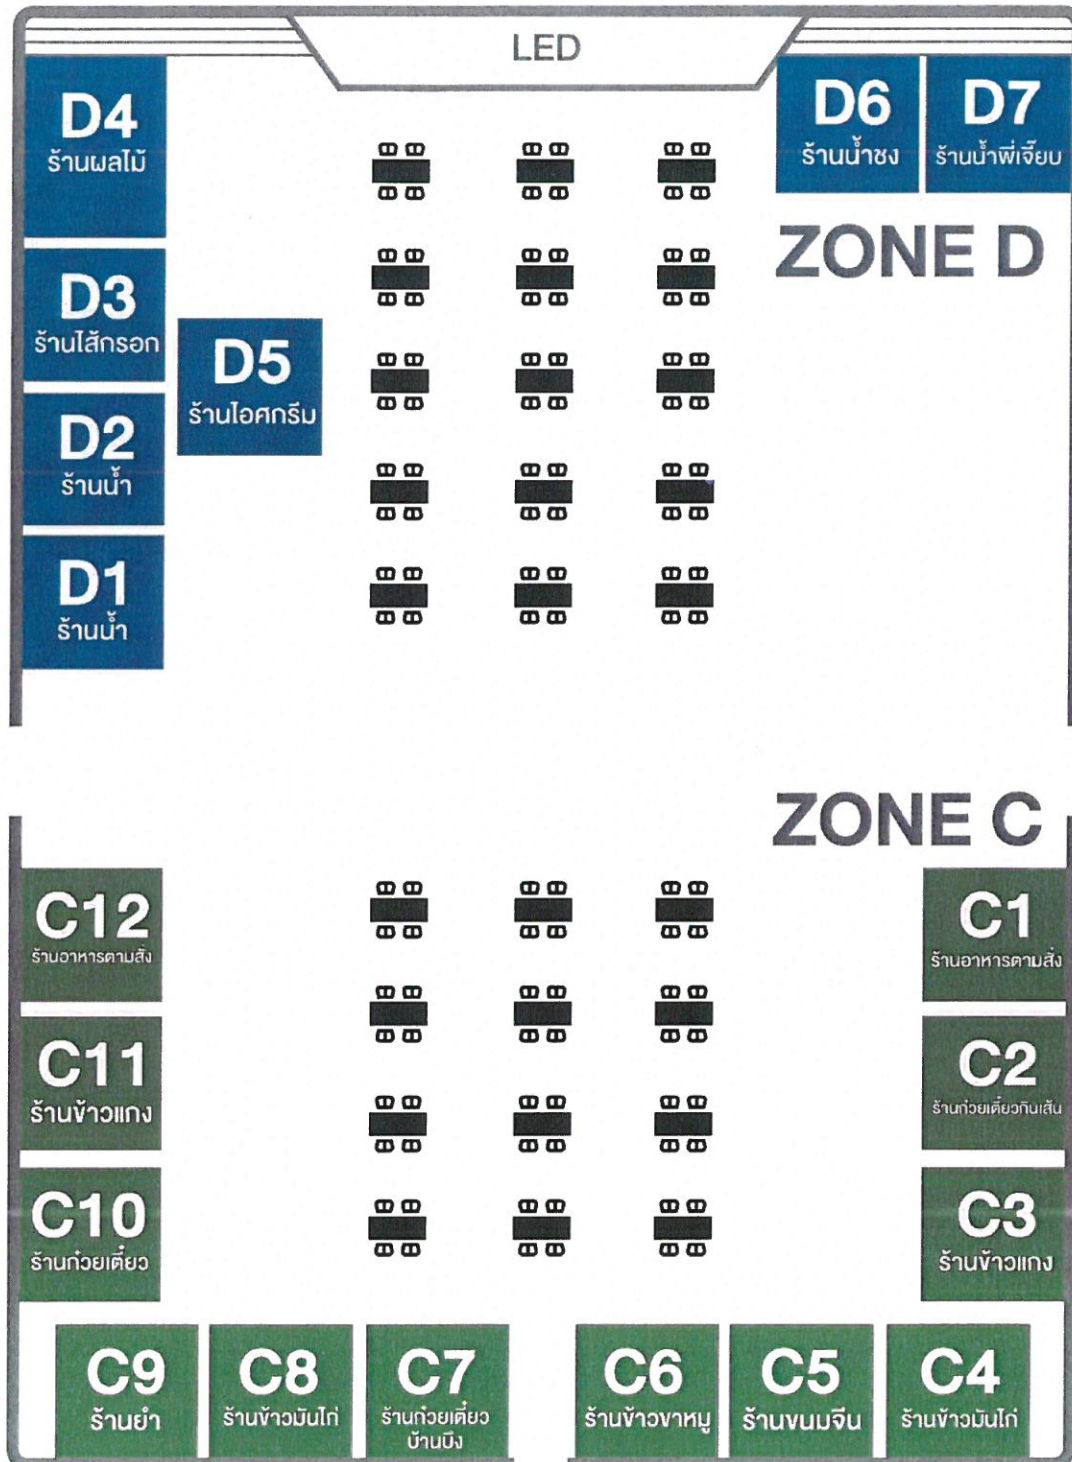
LED

D4
ร้านผลไม้

D6
ร้านน้ำชง

D7
ร้านน้ำพี่เจี๊ยบ

ZONE D

D3
ร้านไส้กรอก

D5
ร้านไอศกรีม

D2
ร้านน้ำ

D1
ร้านน้ำ

ZONE C

C12
ร้านอาหารตามสั่ง

C1
ร้านอาหารตามสั่ง

C11
ร้านข้าวแกง

C2
ร้านก๋วยเตี๋ยวกันเส้น

C10
ร้านก๋วยเตี๋ยว

C3
ร้านข้าวแกง

C9
ร้านยำ

C8
ร้านข้าวมันไก่

C7
ร้านก๋วยเตี๋ยว บ้านบึง

C6
ร้านข้าวขาหมู

C5
ร้านขนมจีน

C4
ร้านข้าวมันไก่